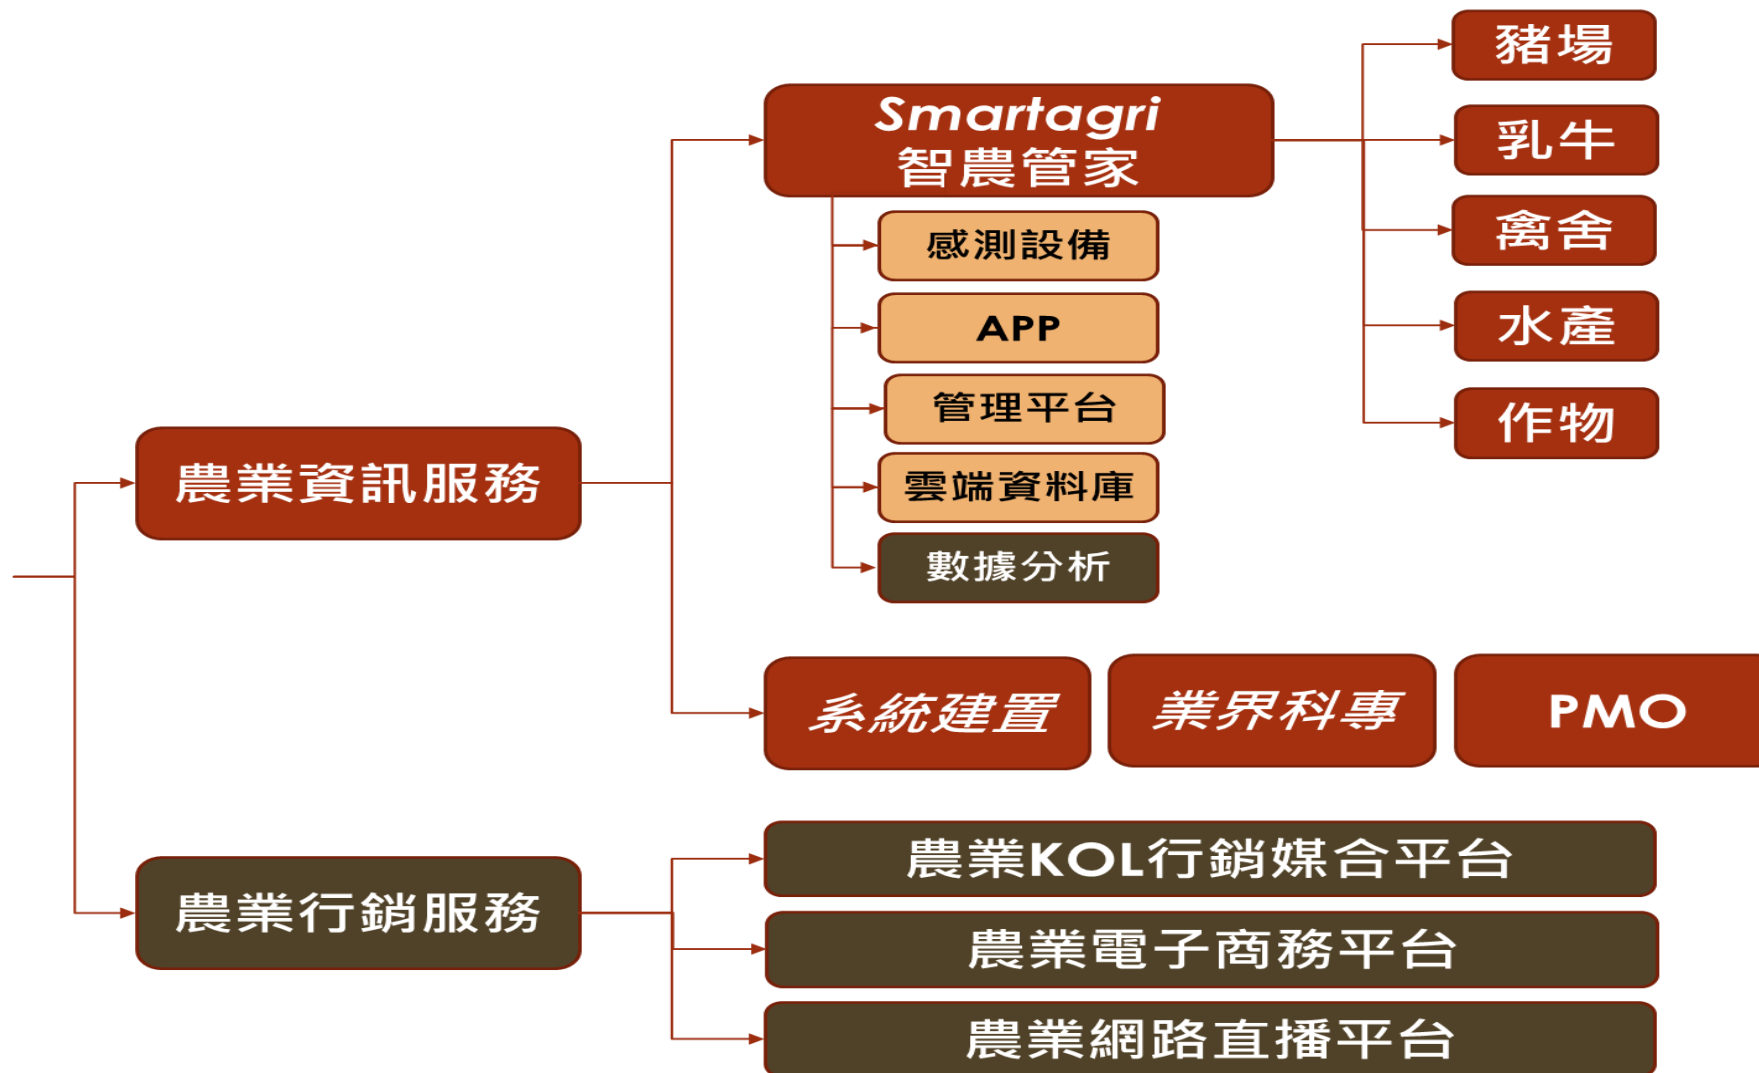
農業資訊服務

Smartagri
智農管家

感測設備

APP

管理平台

雲端資料庫

數據分析

豬場

乳牛

禽舍

水產

作物

系統建置

業界科專

PMO

農業行銷服務

農業KOL行銷媒合平台

農業電子商務平台

農業網路直播平台